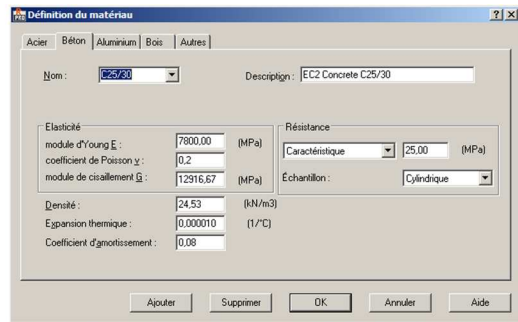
Définition du matériau

?  X

Acier | Béton | Aluminium | Bois | Autres

Nom : C25/30

Description : EC2 Concrete C25/30

Elasticité

module d'Young E : 7800,00 (MPa)

coefficient de Poisson v : 0,2

module de cisaillement G : 12916,67 (MPa)

Résistance

Caractéristique 25,00 (MPa)

Échantillon : Cylindrique

Densité : 24,53 (kN/m3)

Expansion thermique : 0,000010 (1/°C)

Coefficient d'amortissement : 0,08

Ajouter | Supprimer | OK | Annuler | Aide